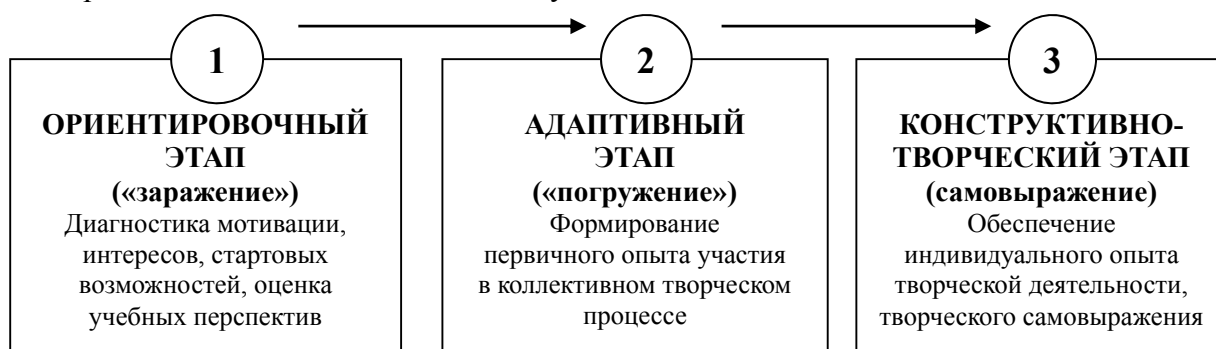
1

ОРИЕНТИРОВОЧНЫЙ ЭТАП («заражение»)

Диагностика мотивации, интересов, стартовых возможностей, оценка учебных перспектив

2

АДАПТИВНЫЙ ЭТАП («погружение»)

Формирование первичного опыта участия в коллективном творческом процессе

3

КОНСТРУКТИВНО-ТВОРЧЕСКИЙ ЭТАП (самовыражение)

Обеспечение индивидуального опыта творческой деятельности, творческого самовыражения